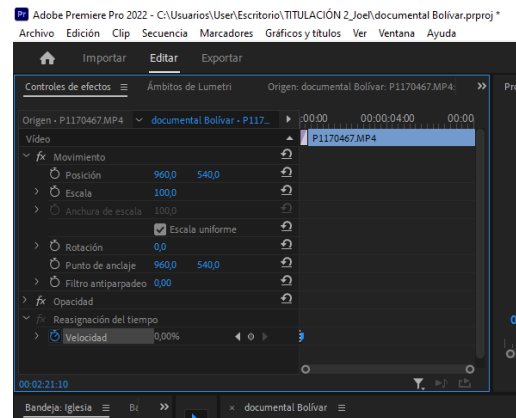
Pr Adobe Premiere Pro 2022 - C:\Usuarios\User\Escritorio\TITULACIÓN 2_Joel\documental Bolívar.prproj *
Archivo Edición Clip Secuencia Marcadores Gráficos y títulos Ver Ventana Ayuda

Importar Editar Exportar

Controles de efectos ≡ Ámbitos de Lumetri Origen: documental Bolívar: P1170467.MP4: » Pr

Origen - P1170467.MP4 documental Bolívar - P117... ▶ :00:00 00:00:04:00 00:00
Vídeo P1170467.MP4
fx Movimiento
Posición 960,0 540,0
Escala 100,0
Anchura de escala 100,0
Escala uniforme
Rotación 0,0
Punto de anclaje 960,0 540,0
Filtro antiparpadeo 0,00
fx Opacidad
fx Reasignación del tiempo
Velocidad 0,00%

00:02:21:10

Bandeja: Iglesia ≡ B» » × documental Bolívar ≡